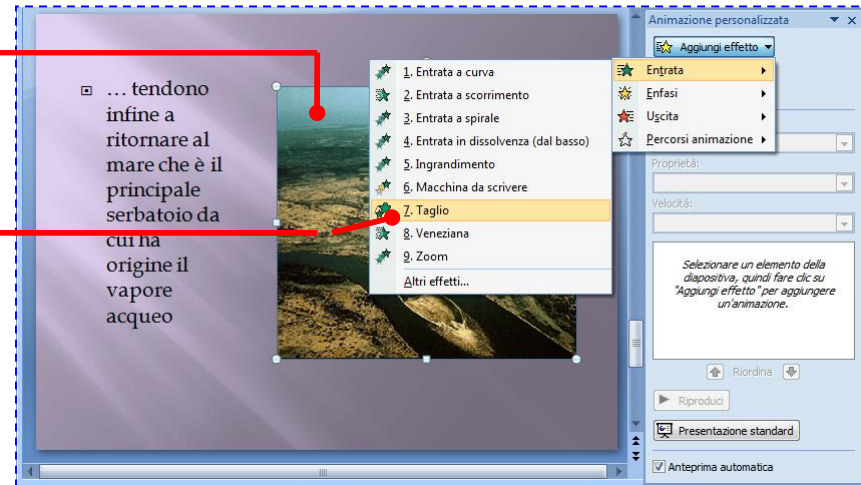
… tendono infine a ritornare al mare che è il principale serbatoio da cui ha origine il vapore acqueo

1. Entrata a curva
2. Entrata a scorrimento
3. Entrata a spirale
4. Entrata in dissolvenza (dal basso)
5. Ingrandimento
6. Macchina da scrivere
7. Taglio
8. Veneziana
9. Zoom
Altri effetti...

Entrata
Enfasi
Uscita
Percorsi animazione

Animazione personalizzata
Aggiungi effetto
Proprietà:
Velocità:
Selezionare un elemento della diapositiva, quindi fare clic su "Aggiungi effetto" per aggiungere un'animazione.
Riordina
Riproduci
Presentazione standard
Anteprima automatica